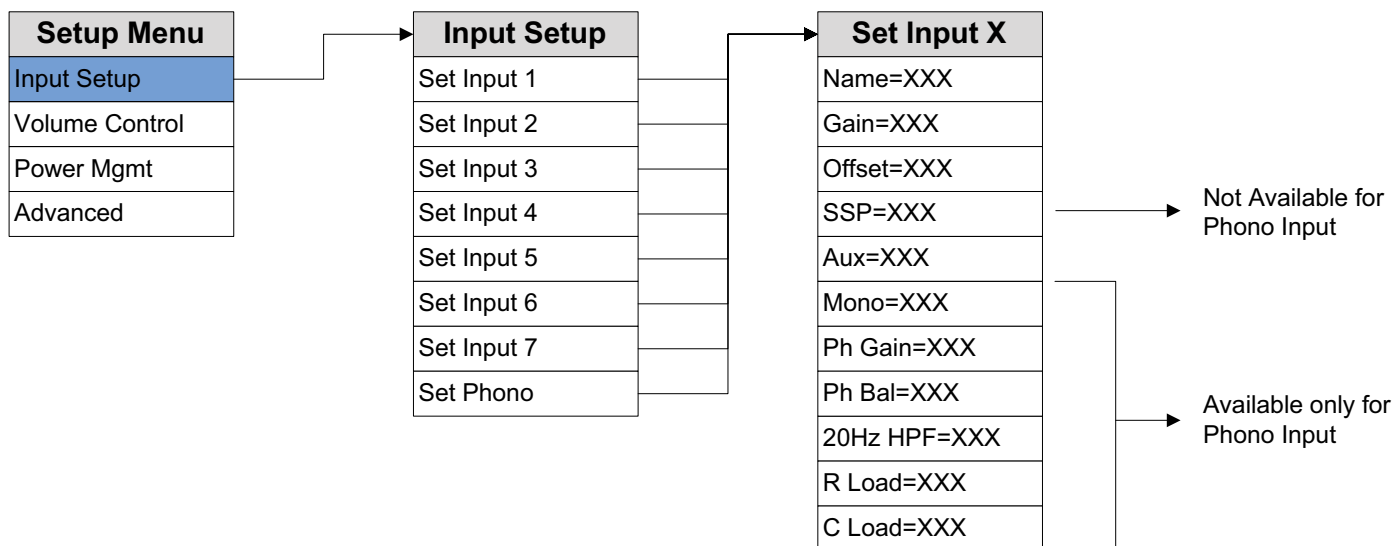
Setup Menu
Input Setup
Volume Control
Power Mgmt
Advanced

Input Setup
Set Input 1
Set Input 2
Set Input 3
Set Input 4
Set Input 5
Set Input 6
Set Input 7
Set Phono

Set Input X
Name=XXX
Gain=XXX
Offset=XXX
SSP=XXX
Aux=XXX
Mono=XXX
Ph Gain=XXX
Ph Bal=XXX
20Hz HPF=XXX
R Load=XXX
C Load=XXX

Not Available for Phono Input

Available only for Phono Input